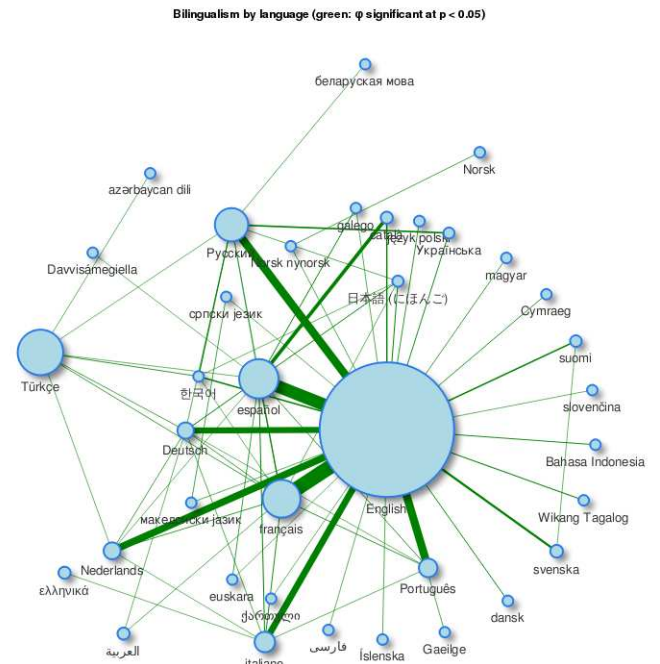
Bilingualism by language (green: φ significant at p < 0.05)

беларуская мова

Norsk

azərbaycan dili

galego

català

język polski

Русский

Українська

Norsk nynorsk

Davvisámegiella

magyar

日本語 (にほんご)

Cymraeg

српски језик

suomi

Türkçe

한국어

español

slovenčina

Deutsch

Bahasa Indonesia

English

македонски јазик

Wikang Tagalog

français

Nederlands

svenska

ελληνικά

Português

euskara

ქართული

dansk

العربية

فارسی

Íslenska

Gaeilge

italiano